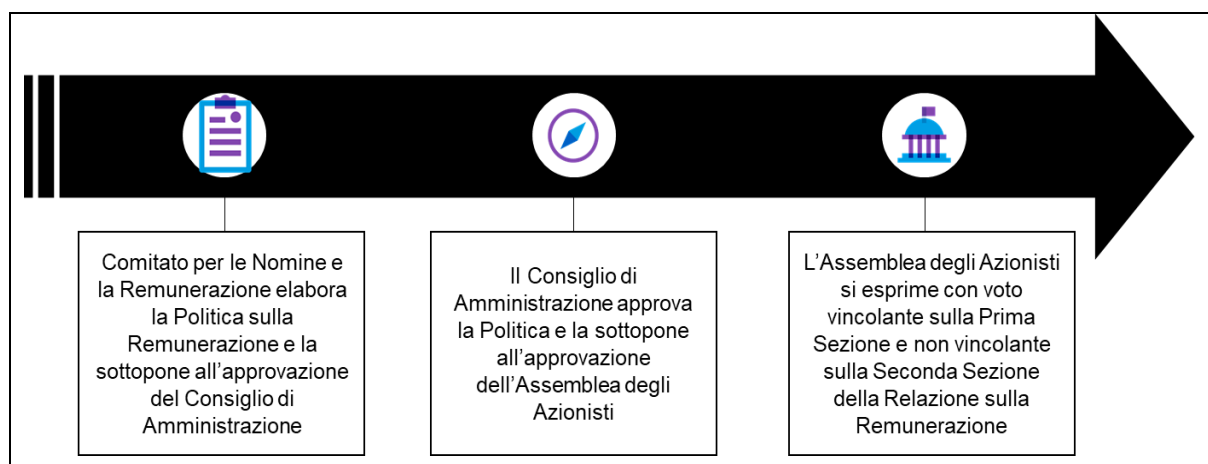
Comitato per le Nomine e la Remunerazione elabora la Politica sulla Remunerazione e la sottopone all'approvazione del Consiglio di Amministrazione

Il Consiglio di Amministrazione approva la Politica e la sottopone all'approvazione dell'Assemblea degli Azionisti

L'Assemblea degli Azionisti si esprime con voto vincolante sulla Prima Sezione e non vincolante sulla Seconda Sezione della Relazione sulla Remunerazione